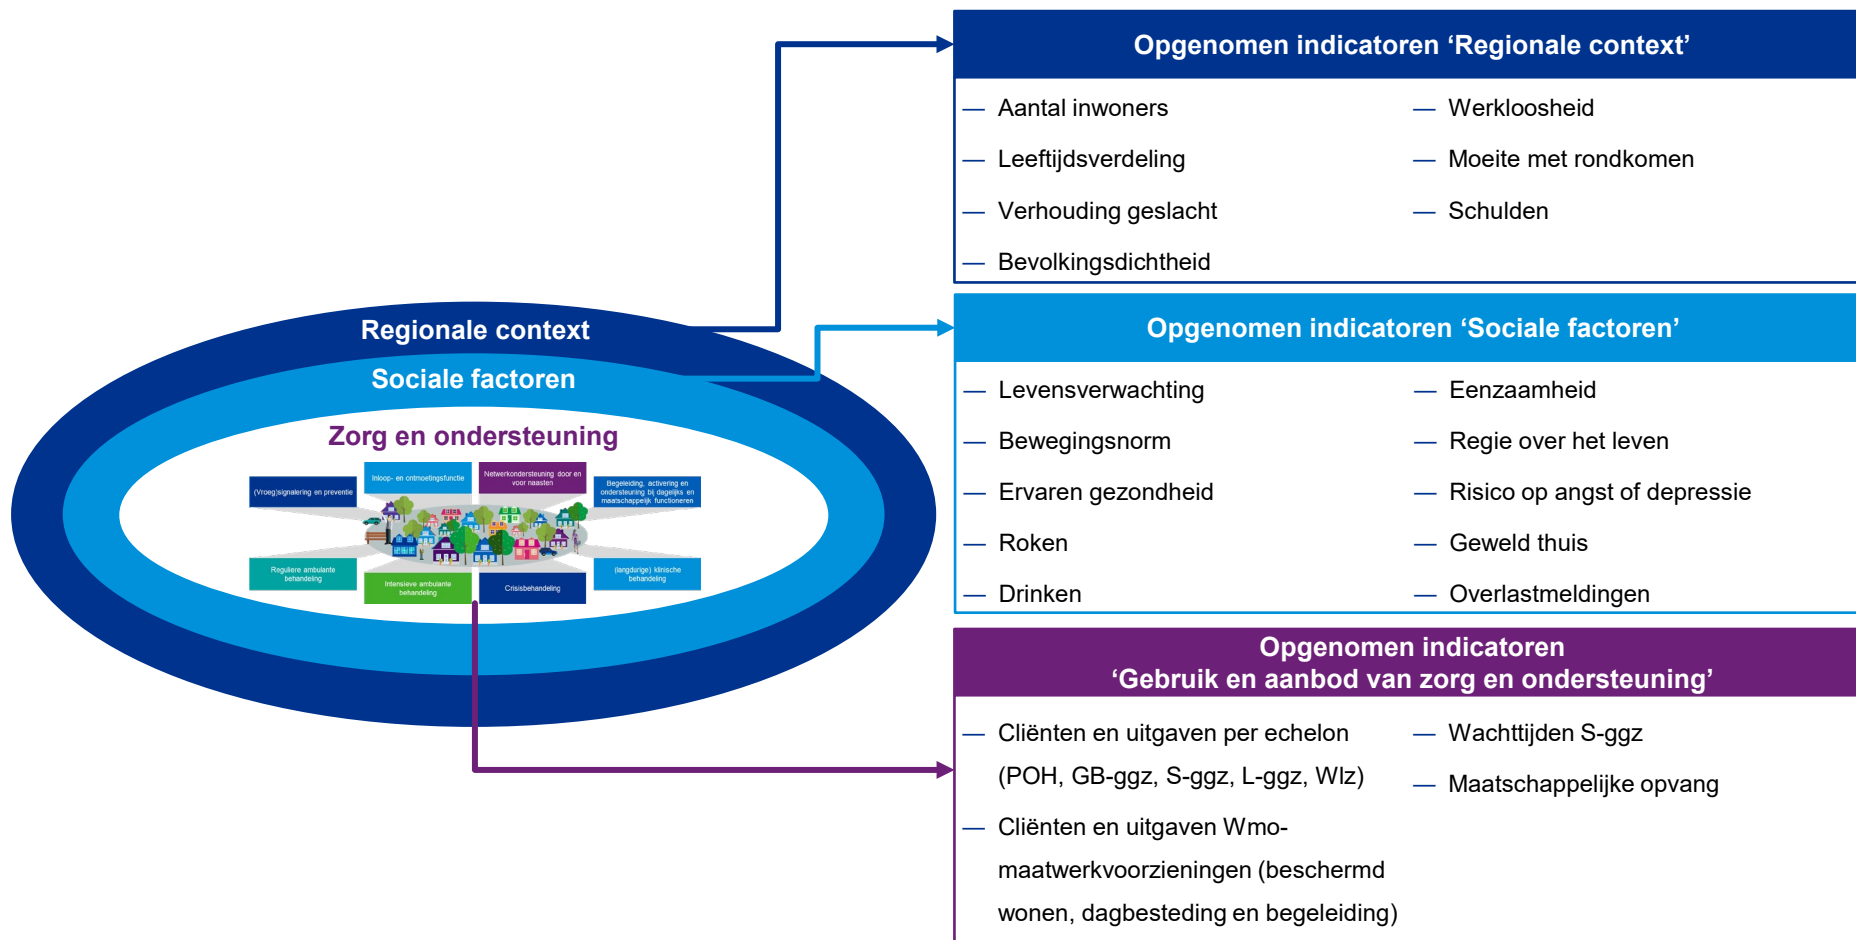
Regionale context

Sociale factoren

Zorg en ondersteuning

(Vroeg)signalering en preventie

Inloop- en ontmoetingsfunctie

Netwerkondersteuning door en voor naasten

Begeleiding, activering en ondersteuning bij dagelijks en maatschappelijk functioneren

Reguliere ambulante behandeling

Intensieve ambulante behandeling

Crisisbehandeling

(langdurige) klinische behandeling

Opgenomen indicatoren ‘Regionale context’

— Aantal inwoners
— Leeftijdsverdeling
— Verhouding geslacht
— Bevolkingsdichtheid

— Werkloosheid
— Moeite met rondkomen
— Schulden

Opgenomen indicatoren ‘Sociale factoren’

— Levensverwachting
— Bewegingsnorm
— Ervaren gezondheid
— Roken
— Drinken

— Eenzaamheid
— Regie over het leven
— Risico op angst of depressie
— Geweld thuis
— Overlastmeldingen

Opgenomen indicatoren ‘Gebruik en aanbod van zorg en ondersteuning’

— Cliënten en uitgaven per echelon (POH, GB-ggz, S-ggz, L-ggz, Wlz)
— Cliënten en uitgaven Wmo-maatwerkvoorzieningen (beschermd wonen, dagbesteding en begeleiding)

— Wachttijden S-ggz
— Maatschappelijke opvang